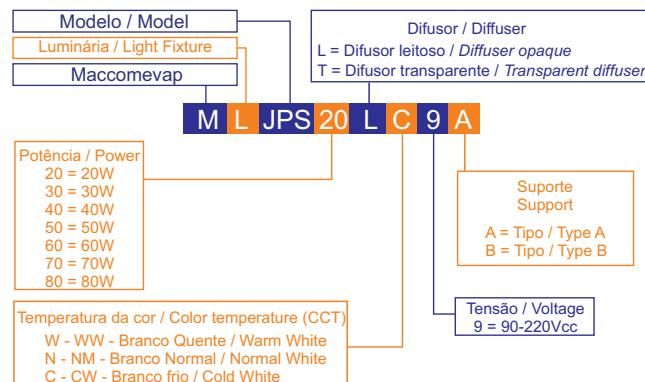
Modelo / Model

Luminária / Light Fixture

Maccomevap

Difusor / Diffuser
L = Difusor leitoso / *Diffuser opaque*
T = Difusor transparente / *Transparent diffuser*

M L JPS 20 L C 9 A

Potência / Power
20 = 20W
30 = 30W
40 = 40W
50 = 50W
60 = 60W
70 = 70W
80 = 80W

Suporte
Support

A = Tipo / Type A
B = Tipo / Type B

Tensão / Voltage
9 = 90-220Vcc

Temperatura da cor / Color temperature (CCT)
W - WW - Branco Quente / Warm White
N - NM - Branco Normal / Normal White
C - CW - Branco frio / Cold White